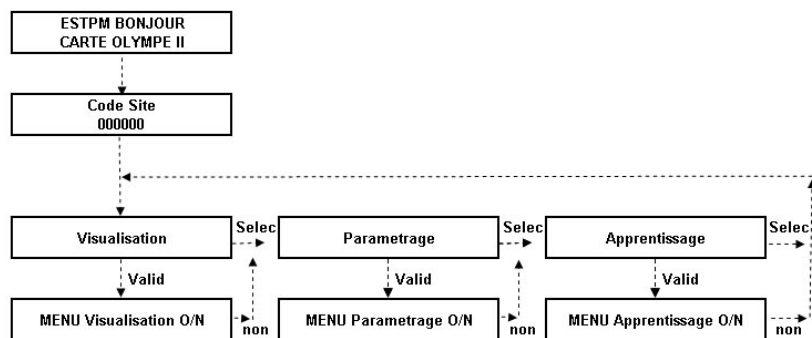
ESTPM BONJOUR
CARTE OLYMPE II

Code Site
000000

Visualisation

Selec

Valid

MENU Visualisation O/N

non

Parametrage

Selec

Valid

MENU Parametrage O/N

non

Apprentissage

Selec

Valid

MENU Apprentissage O/N

non